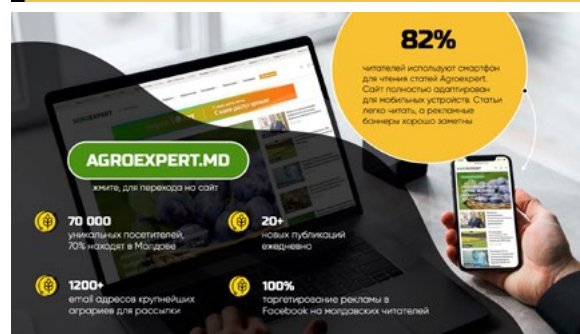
82%

читателей используют смартфон для чтения статей Agroexpert. Сайт полностью адаптирован для мобильных устройств. Статьи легко читать, а рекламные баннеры хорошо заметны

AGROEXPERT.MD

жмите, для перехода на сайт

70 000
уникальных посетителей, 70% находятся в Молдове

20+
новых публикаций ежедневно

1200+
email адресов крупнейших аграриев для рассылки

100%
таргетирование рекламы в Facebook на молдавских читателей